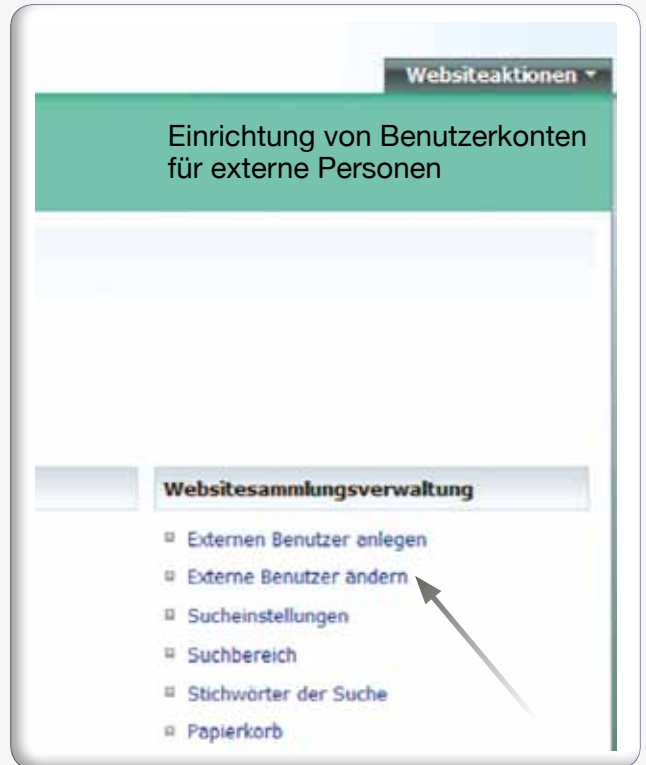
Websiteaktionen

Einrichtung von Benutzerkonten für externe Personen

Websitesammlungsverwaltung

Externen Benutzer anlegen

Externe Benutzer ändern

Sucheinstellungen

Suchbereich

Stichwörter der Suche

Papierkorb